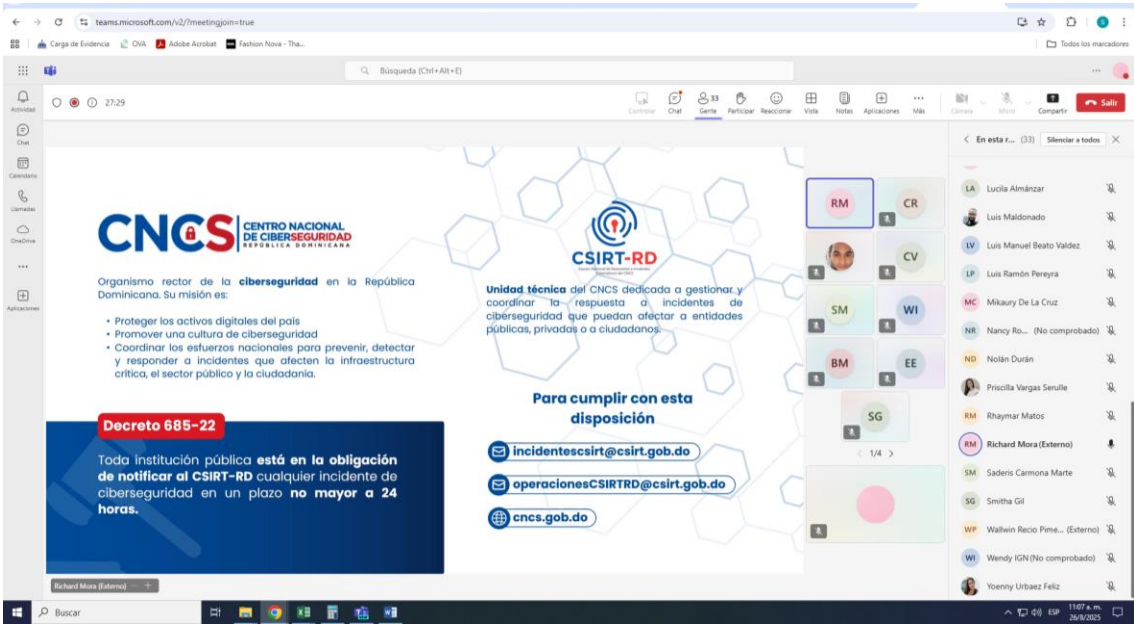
teams.microsoft.com/v2/?meetingjoin=true

Carga de Evidencia OVA Adobe Acrobat Fashion Nova - Tha...

Todos los marcadores

Búsqueda (Ctrl+Alt+E)

Actividad Chat Calendario Llamadas OneDrive ... Aplicaciones

27:29

Controlar Chat Gente 33 Participar Reaccionar Vista Notas Aplicaciones Más Cámara Micro Compartir Salir

CNCS CENTRO NACIONAL DE CIBERSEGURIDAD REPÚBLICA DOMINICANA

Organismo rector de la ciberseguridad en la República Dominicana. Su misión es:

• Proteger los activos digitales del país
• Promover una cultura de ciberseguridad
• Coordinar los esfuerzos nacionales para prevenir, detectar y responder a incidentes que afecten la infraestructura crítica, el sector público y la ciudadanía.

Decreto 685-22

Toda institución pública está en la obligación de notificar al CSIRT-RD cualquier incidente de ciberseguridad en un plazo no mayor a 24 horas.

CSIRT-RD

Unidad técnica del CNCS dedicada a gestionar y coordinar la respuesta a incidentes de ciberseguridad que puedan afectar a entidades públicas, privadas o a ciudadanos.

Para cumplir con esta disposición

incidentescsirt@csirt.gob.do

operacionesCSIRTRD@csirt.gob.do

cncs.gob.do

Richard Mora (Externo)

RM CR CV SM WI BM EE SG

1/4

En esta r... (33) Silenciar a todos

LA Lucila Almánzar
Luis Maldonado
LV Luis Manuel Beato Valdez
LP Luis Ramón Pereyra
MC Mikaury De La Cruz
NR Nancy Ro... (No comprobado)
ND Nolán Durán
Priscilla Vargas Serulle
RM Rhaymar Matos
RM Richard Mora (Externo)
SM Saderis Carmona Marte
SG Smitha Gil
WP Wallwin Recio Pime... (Externo)
WI Wendy IGN (No comprobado)
Yoenny Urbaez Feliz

Buscar

ESP 11:07 a. m. 26/8/2025